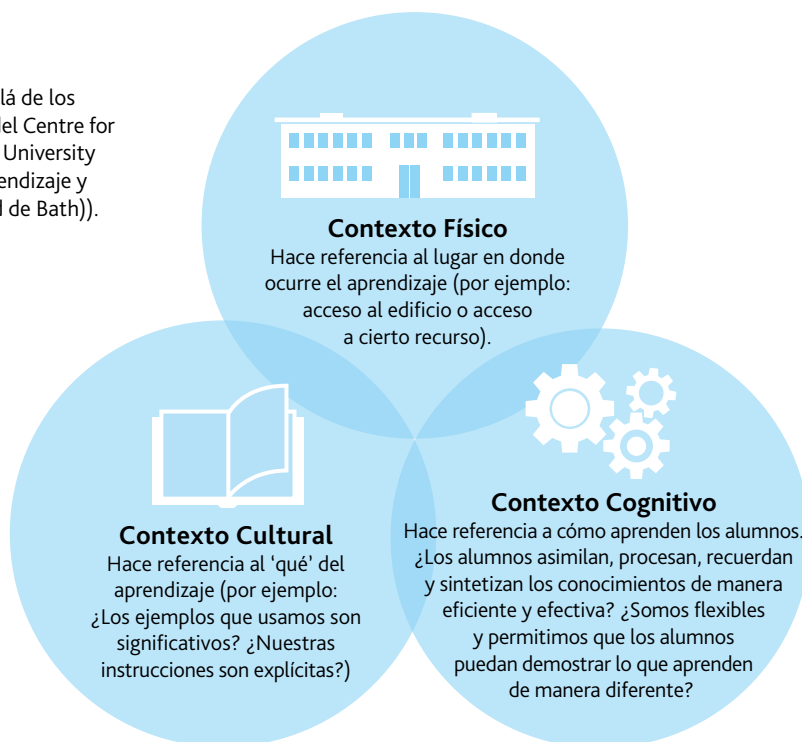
lá de los
del Centre for
University
endizaje y
l de Bath)).

Contexto Físico
Hace referencia al lugar en donde ocurre el aprendizaje (por ejemplo: acceso al edificio o acceso a cierto recurso).

Contexto Cultural
Hace referencia al 'qué' del aprendizaje (por ejemplo: ¿Los ejemplos que usamos son significativos? ¿Nuestras instrucciones son explícitas?)

Contexto Cognitivo
Hace referencia a cómo aprenden los alumnos. ¿Los alumnos asimilan, procesan, recuerdan y sintetizan los conocimientos de manera eficiente y efectiva? ¿Somos flexibles y permitimos que los alumnos puedan demostrar lo que aprenden de manera diferente?